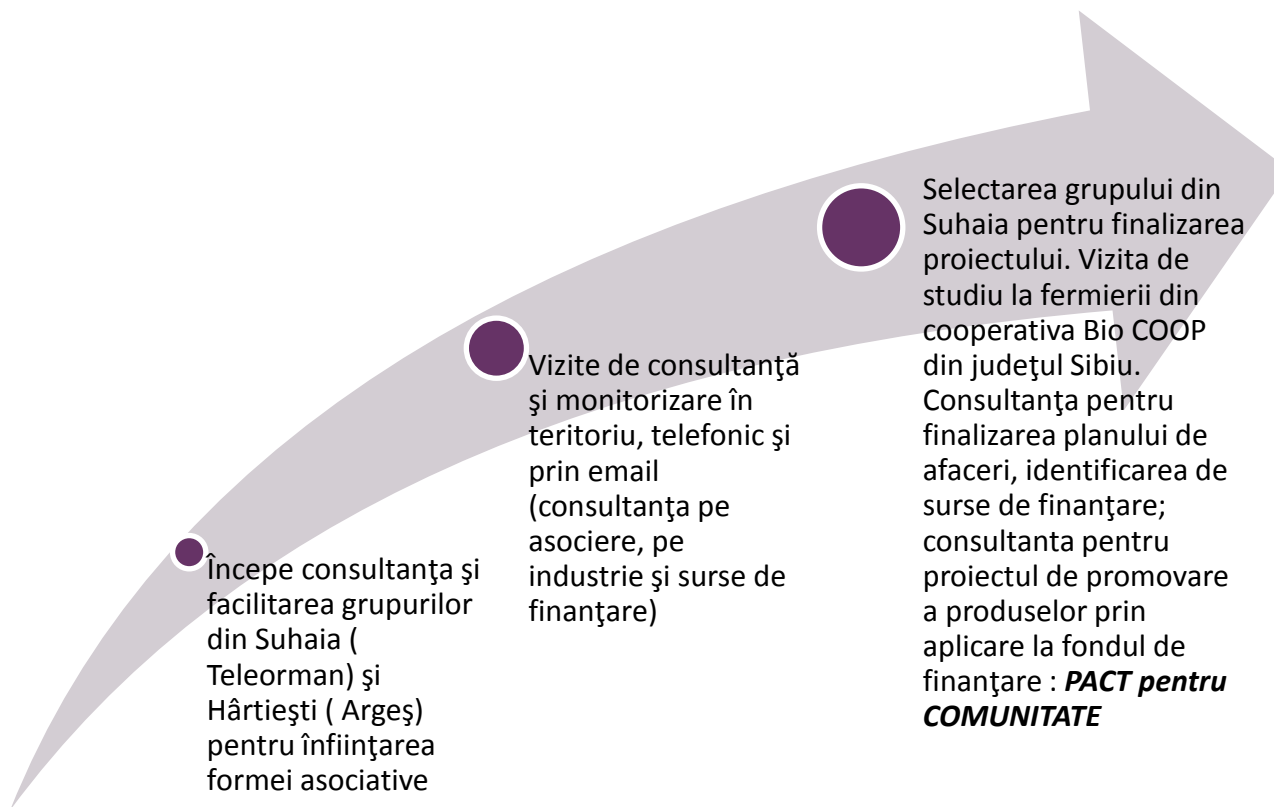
Începe consultanţa şi facilitarea grupurilor din Suhaia ( Teleorman) şi Hârtieşti ( Argeş) pentru înfiinţarea formei asociative

Vizite de consultanţă şi monitorizare în teritoriu, telefonic şi prin email (consultanţa pe asociere, pe industrie şi surse de finanţare)

Selectarea grupului din Suhaia pentru finalizarea proiectului. Vizita de studiu la fermierii din cooperativa Bio COOP din judeţul Sibiu. Consultanţa pentru finalizarea planului de afaceri, identificarea de surse de finanţare; consultanta pentru proiectul de promovare a produselor prin aplicare la fondul de finanţare : ***PACT pentru COMUNITATE***